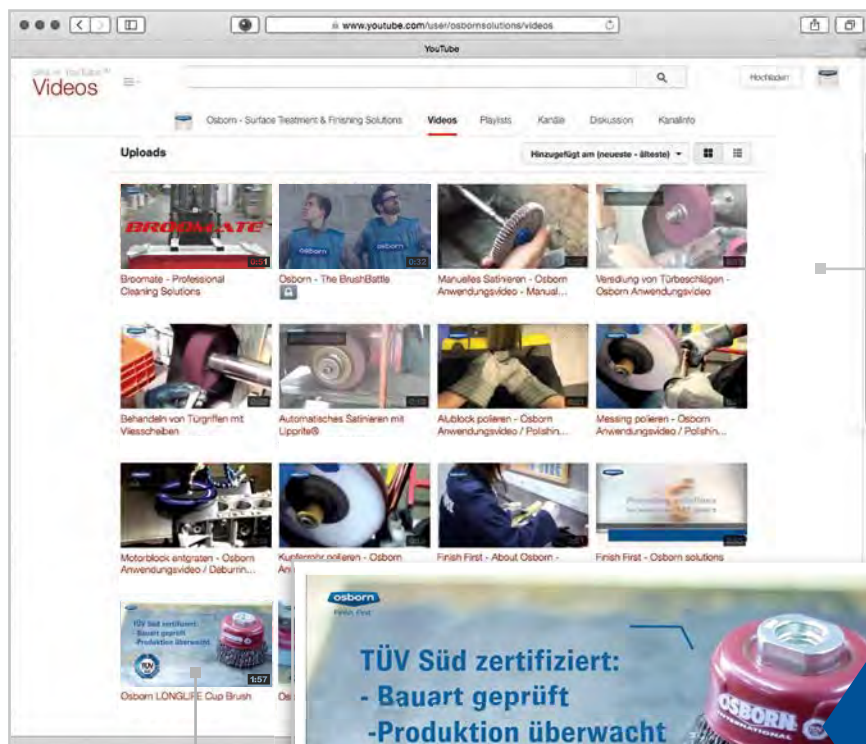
www.youtube.com/user/osbornsolutions/videos

YouTube

Videos

Hochladen

Osborn - Surface Treatment & Finishing Solutions Videos Playlists Kanäle Diskussion Kanalinfo

Uploads

Hinzugefügt am (neueste - älteste)

BROOMATE

0:51

Broomate - Professional Cleaning Solutions

0:32

Osborn - The BrushBattle

Manuelles Satinieren - Osborn Anwendungsvideo - Manual...

Veredlung von Türbeschlägen - Osborn Anwendungsvideo

Behandeln von Türgriffen mit Vliesscheiben

Automatisches Satinieren mit Lipprite®

Alublock polieren - Osborn Anwendungsvideo / Polishin...

Messing polieren - Osborn Anwendungsvideo / Polishin...

Motorblock entgraten - Osborn Anwendungsvideo / Deburrin...

Kupferrohr polieren - Osborn An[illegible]

Finish First - About Osborn -

Finish First - Osborn solutions

1:57

Osborn LONGLIFE Cup Brush

osborn

Finish First

TÜV Süd zertifiziert:
- Bauart geprüft
-Produktion überwacht

OSBORN